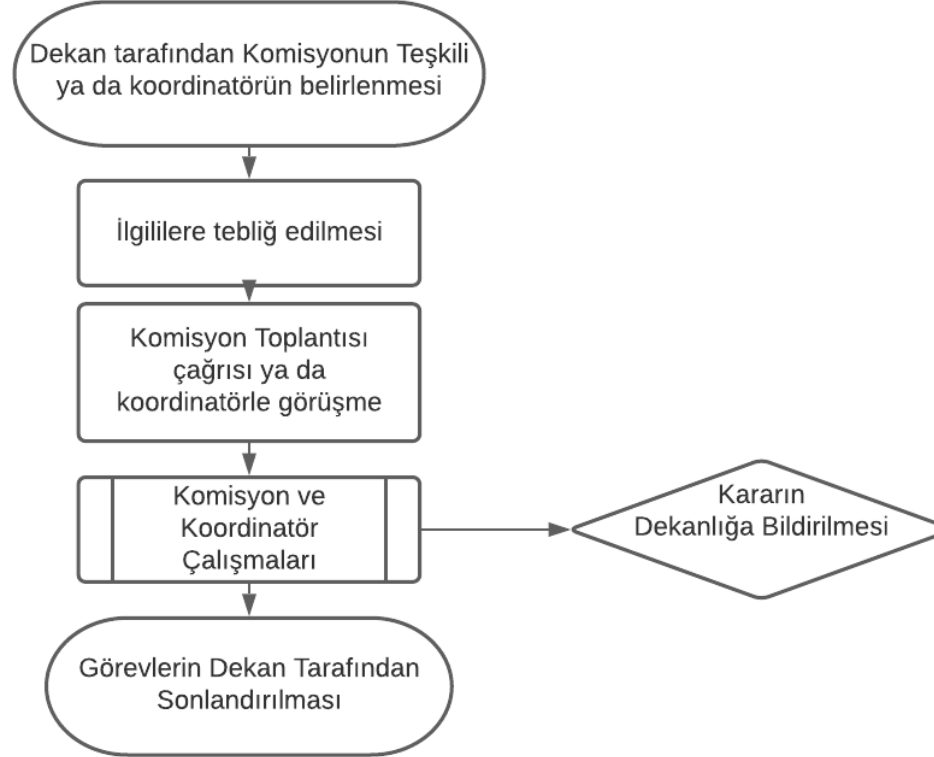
Dekan tarafından Komisyonun Teşkili ya da koordinatörün belirlenmesi

İlgililere tebliğ edilmesi

Komisyon Toplantısı çağrısı ya da koordinatörle görüşme

Komisyon ve Koordinatör Çalışmaları

Kararın Dekanlığa Bildirilmesi

Görevlerin Dekan Tarafından Sonlandırılması